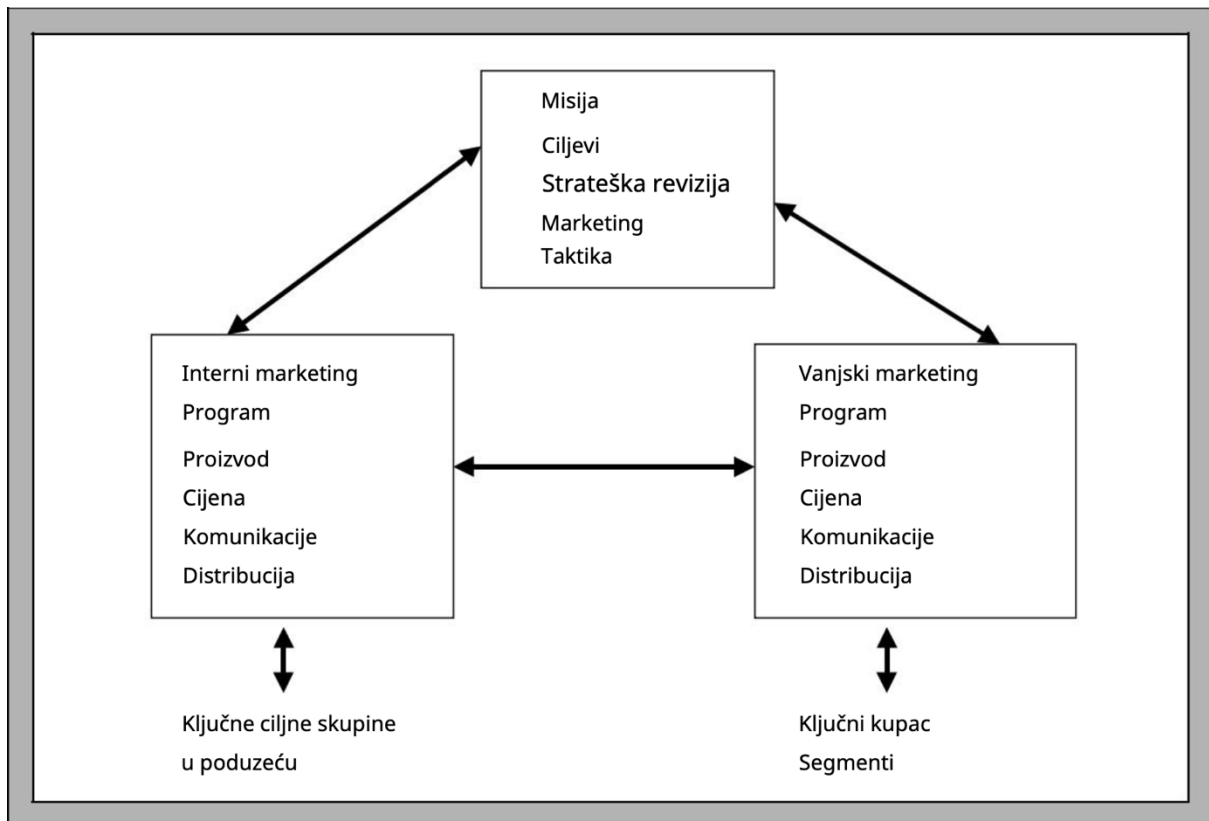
Misija
Ciljevi
Strateška revizija
Marketing
Taktika

Interni marketing
Program
Proizvod
Cijena
Komunikacije
Distribucija

Vanjski marketing
Program
Proizvod
Cijena
Komunikacije
Distribucija

Ključne ciljne skupine u poduzeću

Ključni kupac Segmenti